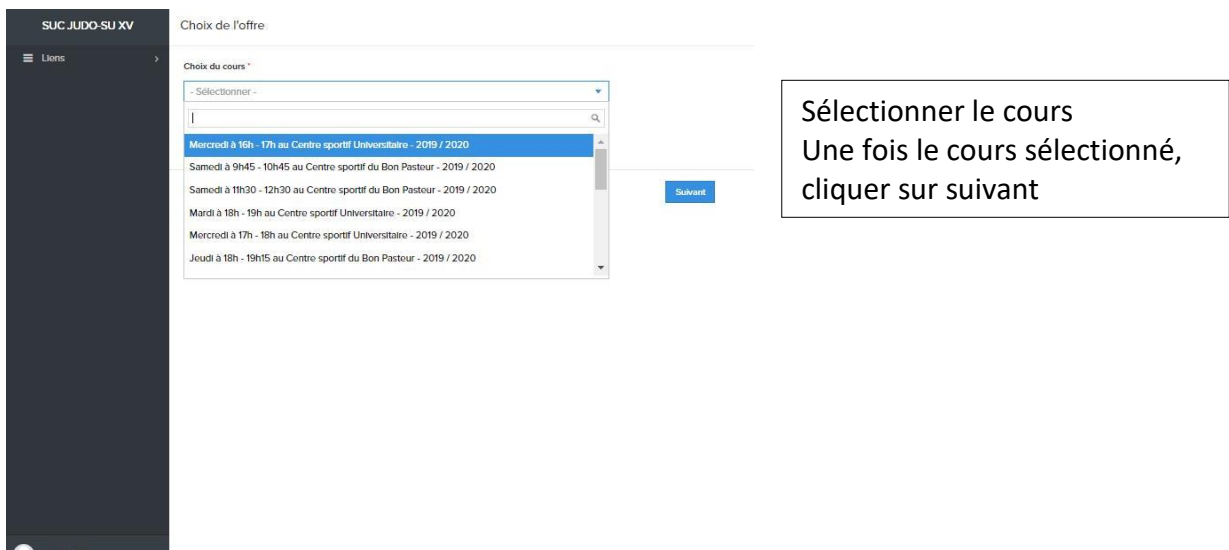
SUC JUDO-SU XV

Liens

Choix de l'offre

Choix du cours *

- Sélectionner -

Mercredi à 16h - 17h au Centre sportif Universitaire - 2019 / 2020

Samedi à 9h45 - 10h45 au Centre sportif du Bon Pasteur - 2019 / 2020

Samedi à 11h30 - 12h30 au Centre sportif du Bon Pasteur - 2019 / 2020

Mardi à 18h - 19h au Centre sportif Universitaire - 2019 / 2020

Mercredi à 17h - 18h au Centre sportif Universitaire - 2019 / 2020

Jeudi à 18h - 19h15 au Centre sportif du Bon Pasteur - 2019 / 2020

Suivant

Sélectionner le cours
Une fois le cours sélectionné, cliquer sur suivant